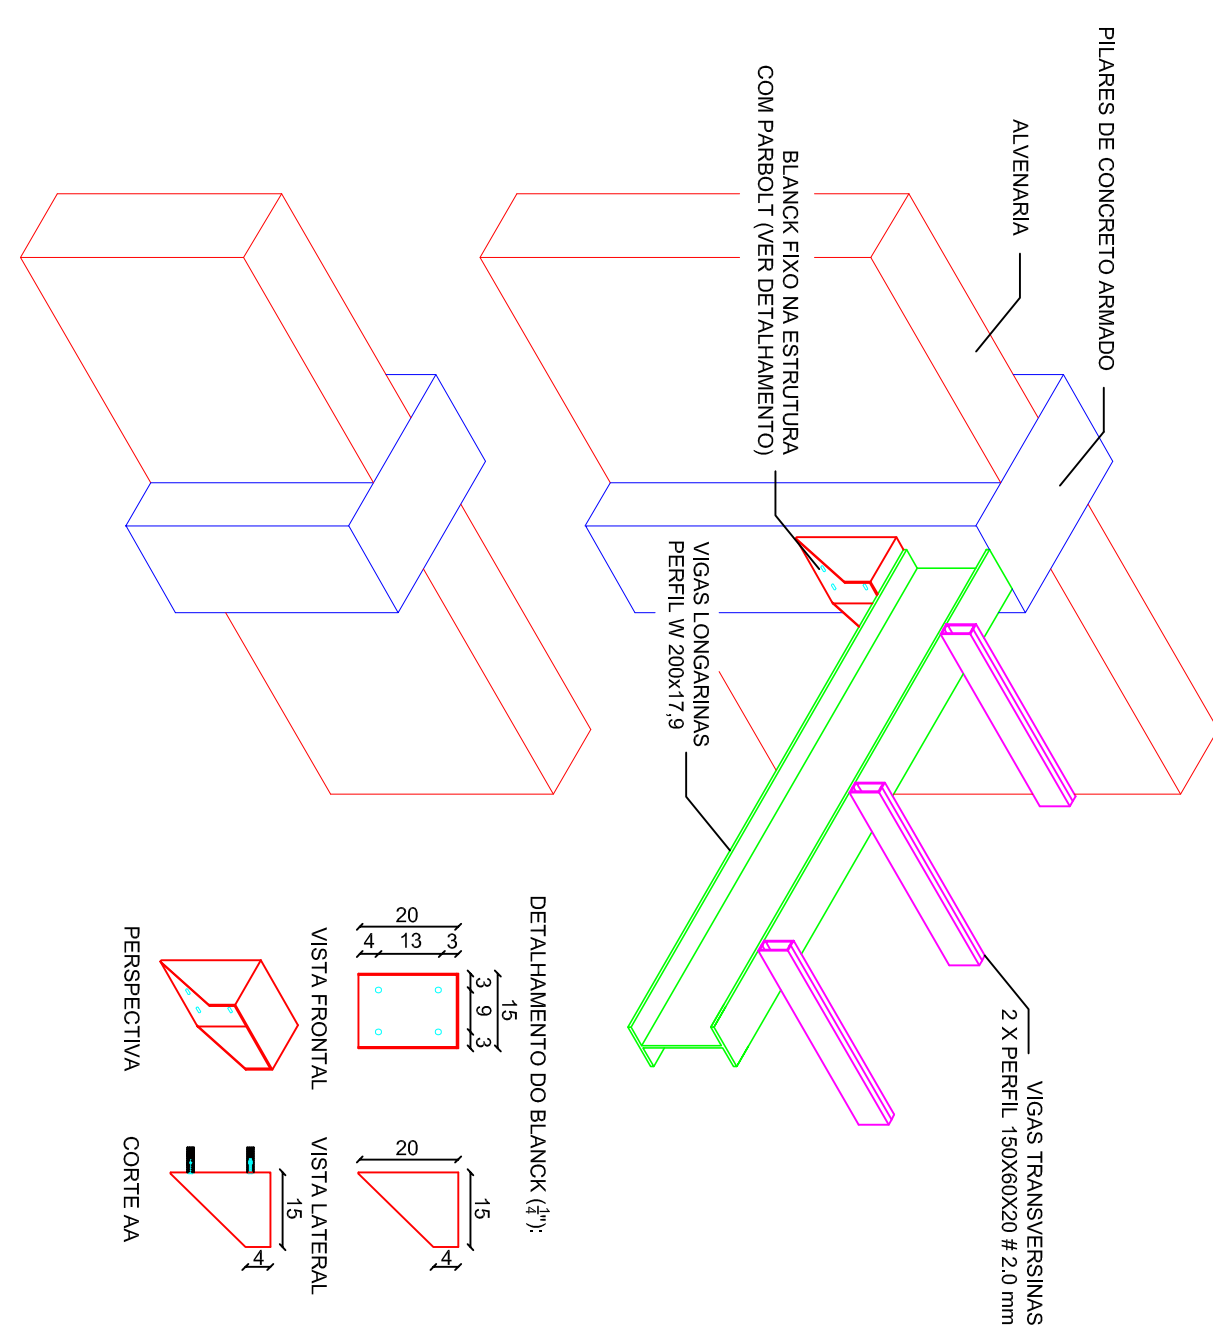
PILARES DE CONCRETO ARMADO

ALVENARIA

BLANCK FIXO NA ESTRUTURA COM PARBOLT (VER DETALHAMENTO)

VIGAS LONGARINAS PERFIL W 200x17,9

VIGAS TRANSVERSINAS 2 X PERFIL 150X60X20 # 2.0 mm

DETALHAMENTO DO BLANCK ($\frac{1}{4}$"):

20
4 13 3
15
3 9 3
VISTA FRONTAL

20
15
4

PERSPECTIVA

15
4
VISTA LATERAL

CORTE AA